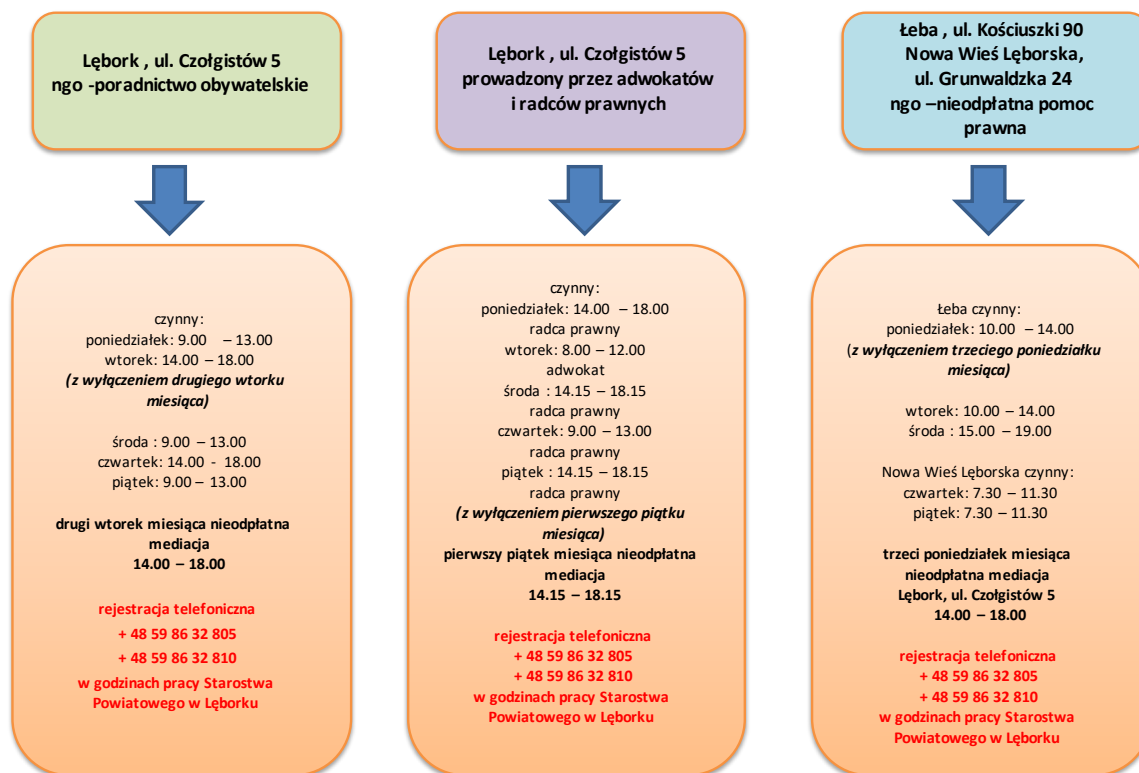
Lębork , ul. Czołgistów 5
ngo -poradnictwo obywatelskie

czynny:
poniedziałek: 9.00 – 13.00
wtorek: 14.00 – 18.00
*(z wyłączeniem drugiego wtorku miesiąca)*

środa : 9.00 – 13.00
czwartek: 14.00 - 18.00
piątek: 9.00 – 13.00

drugi wtorek miesiąca nieodpłatna mediacja
14.00 – 18.00

rejestracja telefoniczna
+ 48 59 86 32 805
+ 48 59 86 32 810
w godzinach pracy Starostwa Powiatowego w Lęborku

Lębork , ul. Czołgistów 5
prowadzony przez adwokatów i radców prawnych

czynny:
poniedziałek: 14.00 – 18.00
radca prawny
wtorek: 8.00 – 12.00
adwokat
środa : 14.15 – 18.15
radca prawny
czwartek: 9.00 – 13.00
radca prawny
piątek : 14.15 – 18.15
radca prawny
*(z wyłączeniem pierwszego piątku miesiąca)*
pierwszy piątek miesiąca nieodpłatna mediacja
14.15 – 18.15

rejestracja telefoniczna
+ 48 59 86 32 805
+ 48 59 86 32 810
w godzinach pracy Starostwa Powiatowego w Lęborku

Łeba , ul. Kościuszki 90
Nowa Wieś Lęborska,
ul. Grunwaldzka 24
ngo –nieodpłatna pomoc prawna

Łeba czynny:
poniedziałek: 10.00 – 14.00
*(z wyłączeniem trzeciego poniedziałku miesiąca)*

wtorek: 10.00 – 14.00
środa : 15.00 – 19.00

Nowa Wieś Lęborska czynny:
czwartek: 7.30 – 11.30
piątek: 7.30 – 11.30

trzeci poniedziałek miesiąca nieodpłatna mediacja
Lębork, ul. Czołgistów 5
14.00 – 18.00

rejestracja telefoniczna
+ 48 59 86 32 805
+ 48 59 86 32 810
w godzinach pracy Starostwa Powiatowego w Lęborku